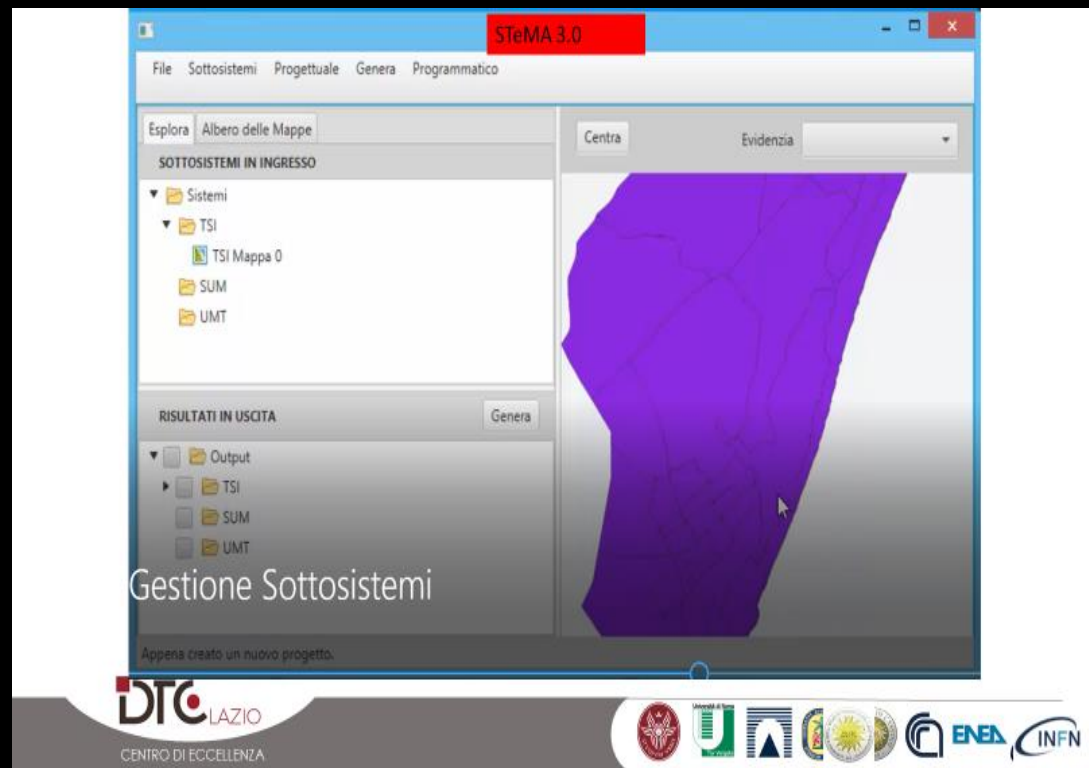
STeMA 3.0

File Sottosistemi Progettuale Genera Programmatico

Esplora Albero delle Mappe

SOTTOSISTEMI IN INGRESSO

Sistemi
TSI
TSI Mappa 0
SUM
UMT

RISULTATI IN USCITA

Genera

Output
TSI
SUM
UMT

Centra

Evidenzia

Gestione Sottosistemi

Appena creato un nuovo progetto.

DTC LAZIO
CENTRO DI ECCELLENZA

ENEA INFN